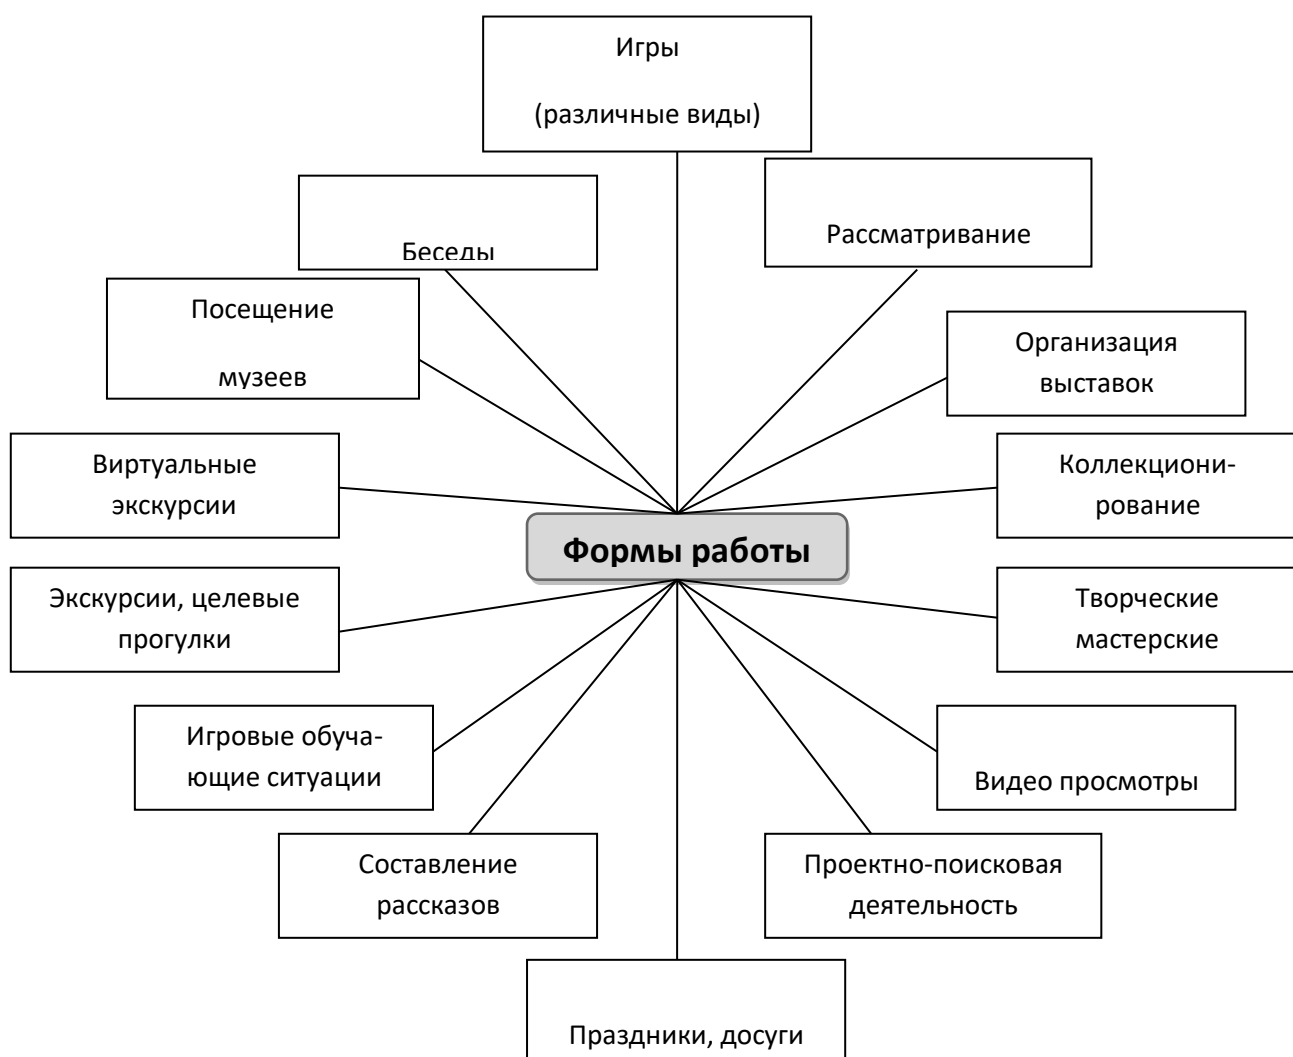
Игры
(различные виды)

Беседы

Рассматривание

Посещение
музеев

Организация выставок

Виртуальные экскурсии

Коллекционирование

Формы работы

Экскурсии, целевые прогулки

Творческие мастерские

Игровые обучающие ситуации

Видео просмотры

Составление рассказов

Проектно-поисковая деятельность

Праздники, досуги